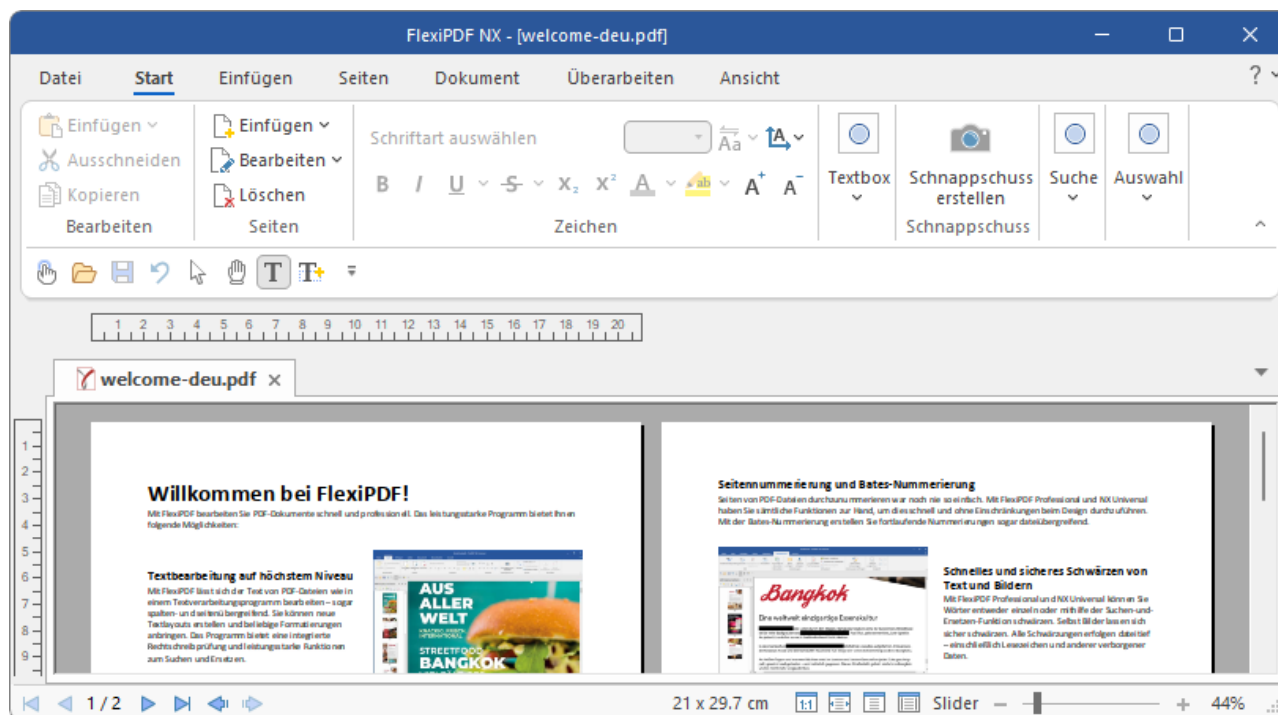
FlexiPDF NX - [welcome-deu.pdf]

Datei Start Einfügen Seiten Dokument Überarbeiten Ansicht ?

Einfügen
Ausschneiden
Kopieren
Bearbeiten

Einfügen
Bearbeiten
Löschen
Seiten

Schriftart auswählen
B I U S $X_2$ $X^2$ A ab A A
Zeichen

Textbox

Schnappschuss erstellen
Schnappschuss

Suche

Auswahl

1 2 3 4 5 6 7 8 9 10 11 12 13 14 15 16 17 18 19 20

welcome-deu.pdf ×

1 2 3 4 5 6 7 8 9

Willkommen bei FlexiPDF!
Mit FlexiPDF bearbeiten Sie PDF-Dokumente schnell und professionell. Das leistungsstarke Programm bietet Ihnen folgende Möglichkeiten:

Textbearbeitung auf höchstem Niveau
Mit FlexiPDF lässt sich der Text von PDF-Dateien wie in einem Textverarbeitungsprogramm bearbeiten – sogar spalten- und seitenübergreifend. Sie können neue Textlayouts erstellen und beliebige Formatierungen anbringen. Das Programm bietet eine integrierte Rechtschreibprüfung und leistungsstarke Funktionen zum Suchen und Ersetzen.

AUS ALLER WELT
STREETFOOD BANGKOK

Seitennummerierung und Bates-Nummerierung
Seiten von PDF-Dateien durchzunummerieren war noch nie so einfach. Mit FlexiPDF Professional und NX Universal haben Sie sämtliche Funktionen zur Hand, um dies schnell und ohne Einschränkungen beim Design durchzuführen. Mit der Bates-Nummerierung erstellen Sie fortlaufende Nummerierungen sogar dateiübergreifend.

Bangkok
Das weltweit einzigartige Essenskultur

Schnelles und sicheres Schwärzen von Text und Bildern
Mit FlexiPDF Professional und NX Universal können Sie Wörter entweder einzeln oder mithilfe der Suchen-und-Ersetzen-Funktion schwärzen. Selbst Bilder lassen sich sicher schwärzen. Alle Schwärzungen erfolgen dateitief – einschließlich Lesezeichen und anderer verborgener Daten.

1 / 2

21 x 29.7 cm Slider 44%